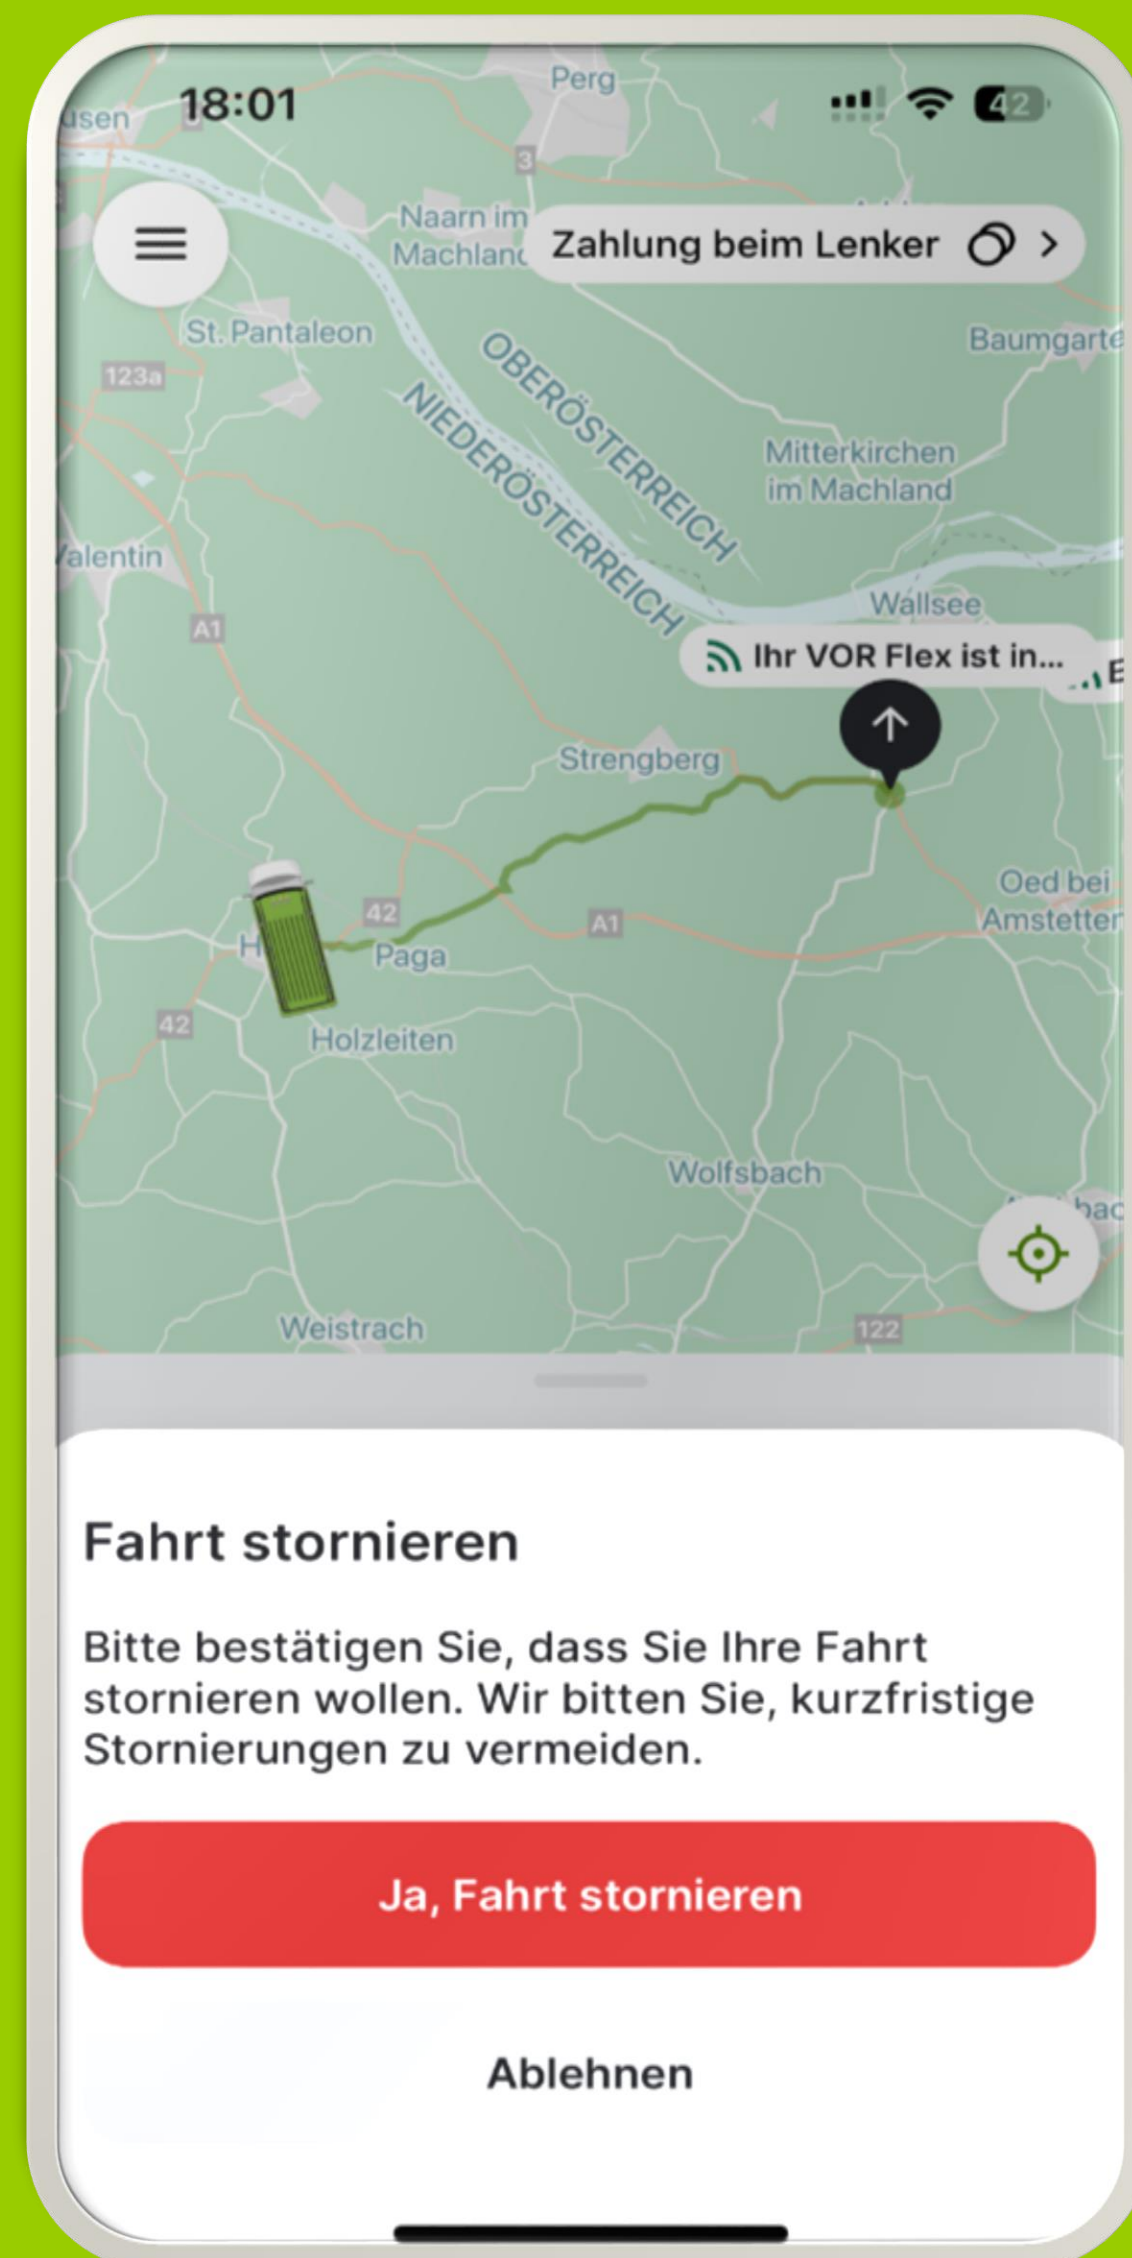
usen 18:01 Perg 42

3

Naarn im Machland

Zahlung beim Lenker >

St. Pantaleon

123a

Baumgarte

OBERÖSTERREICH

NIEDERÖSTERREICH

Mitterkirchen im Machland

alentin

Wallsee

A1

Ihr VOR Flex ist in...

Strengberg

Oed bei Amstetten

42

A1

H

Paga

42

Holzleiten

Wolfsbach

Weistrach

122

Fahrt stornieren

Bitte bestätigen Sie, dass Sie Ihre Fahrt stornieren wollen. Wir bitten Sie, kurzfristige Stornierungen zu vermeiden.

Ja, Fahrt stornieren

Ablehnen